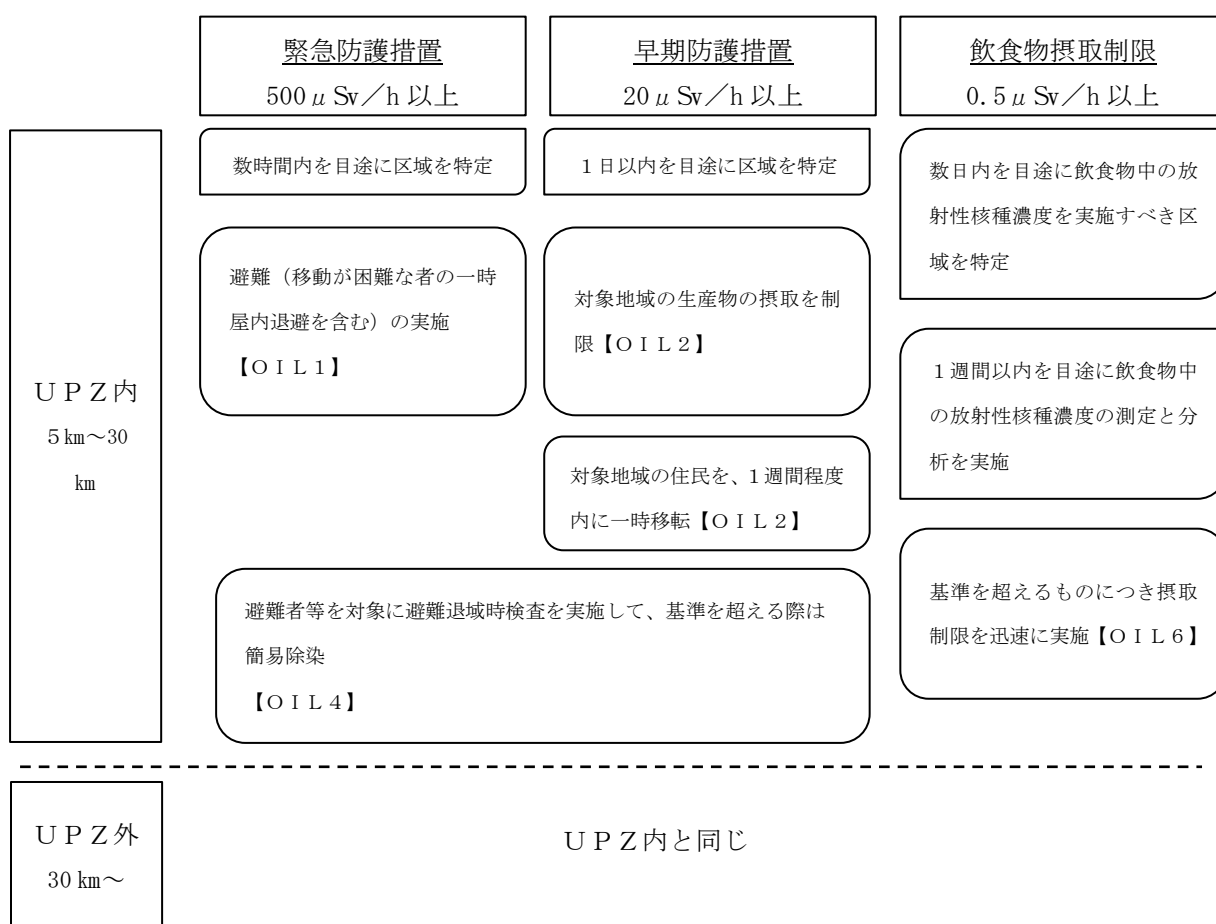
緊急防護措置
500μSv／h 以上

早期防護措置
20μSv／h 以上

飲食物摂取制限
0.5μSv／h 以上

ＵＰＺ内
5㎞～30㎞

数時間内を目途に区域を特定

避難（移動が困難な者の一時屋内退避を含む）の実施【ＯＩＬ１】

１日以内を目途に区域を特定

対象地域の生産物の摂取を制限【ＯＩＬ２】

対象地域の住民を、１週間程度内に一時移転【ＯＩＬ２】

避難者等を対象に避難退域時検査を実施して、基準を超える際は簡易除染
【ＯＩＬ４】

数日内を目途に飲食物中の放射性核種濃度を実施すべき区域を特定

１週間以内を目途に飲食物中の放射性核種濃度の測定と分析を実施

基準を超えるものにつき摂取制限を迅速に実施【ＯＩＬ６】

ＵＰＺ外
30㎞～

ＵＰＺ内と同じ